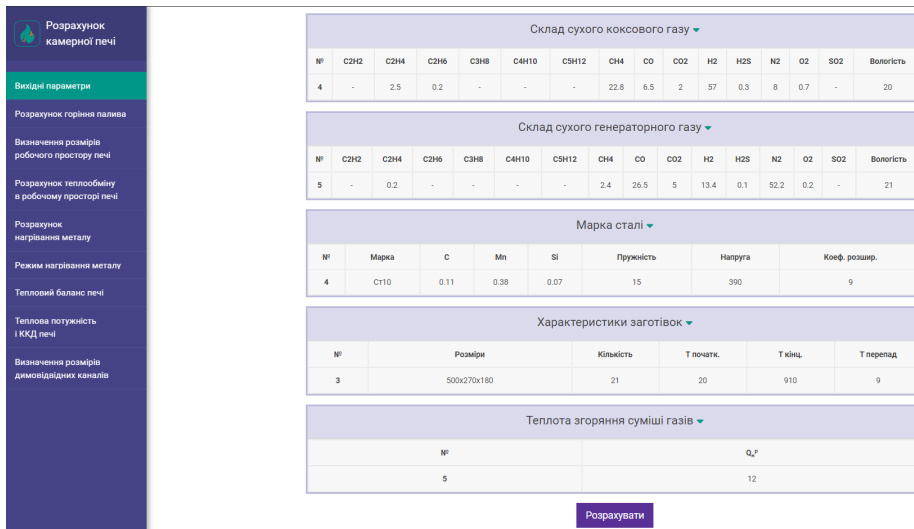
Розрахунок камерної печі

Вихідні параметри
Розрахунок горіння палива
Визначення розмірів робочого простору печі
Розрахунок теплообміну в робочому просторі печі
Розрахунок нагрівання металу
Режим нагрівання металу
Тепловий баланс печі
Теплова потужність і ККД печі
Визначення розмірів димовідвідних каналів

Склад сухого коксового газу

| № | C2H2 | C2H4 | C2H6 | C3H8 | C4H10 | C5H12 | CH4 | CO | CO2 | H2 | H2S | N2 | O2 | SO2 | Вологість |
|---|---|---|---|---|---|---|---|---|---|---|---|---|---|---|---|
| 4 | - | 2.5 | 0.2 | - | - | - | 22.8 | 6.5 | 2 | 57 | 0.3 | 8 | 0.7 | - | 20 |

Склад сухого генераторного газу

| № | C2H2 | C2H4 | C2H6 | C3H8 | C4H10 | C5H12 | CH4 | CO | CO2 | H2 | H2S | N2 | O2 | SO2 | Вологість |
|---|---|---|---|---|---|---|---|---|---|---|---|---|---|---|---|
| 5 | - | 0.2 | - | - | - | - | 2.4 | 26.5 | 5 | 13.4 | 0.1 | 52.2 | 0.2 | - | 21 |

Марка сталі

| № | Марка | C | Mn | Si | Пружність | Напруга | Коеф. розшир. |
|---|---|---|---|---|---|---|---|
| 4 | Ст10 | 0.11 | 0.38 | 0.07 | 15 | 390 | 9 |

Характеристики заготівок

| № | Розміри | Кількість | Т початк. | Т кінц. | Т перепад |
|---|---|---|---|---|---|
| 3 | 500x270x180 | 21 | 20 | 910 | 9 |

Теплота згоряння суміші газів

| № | $Q_н^р$ |
|---|---|
| 5 | 12 |

Розрахувати